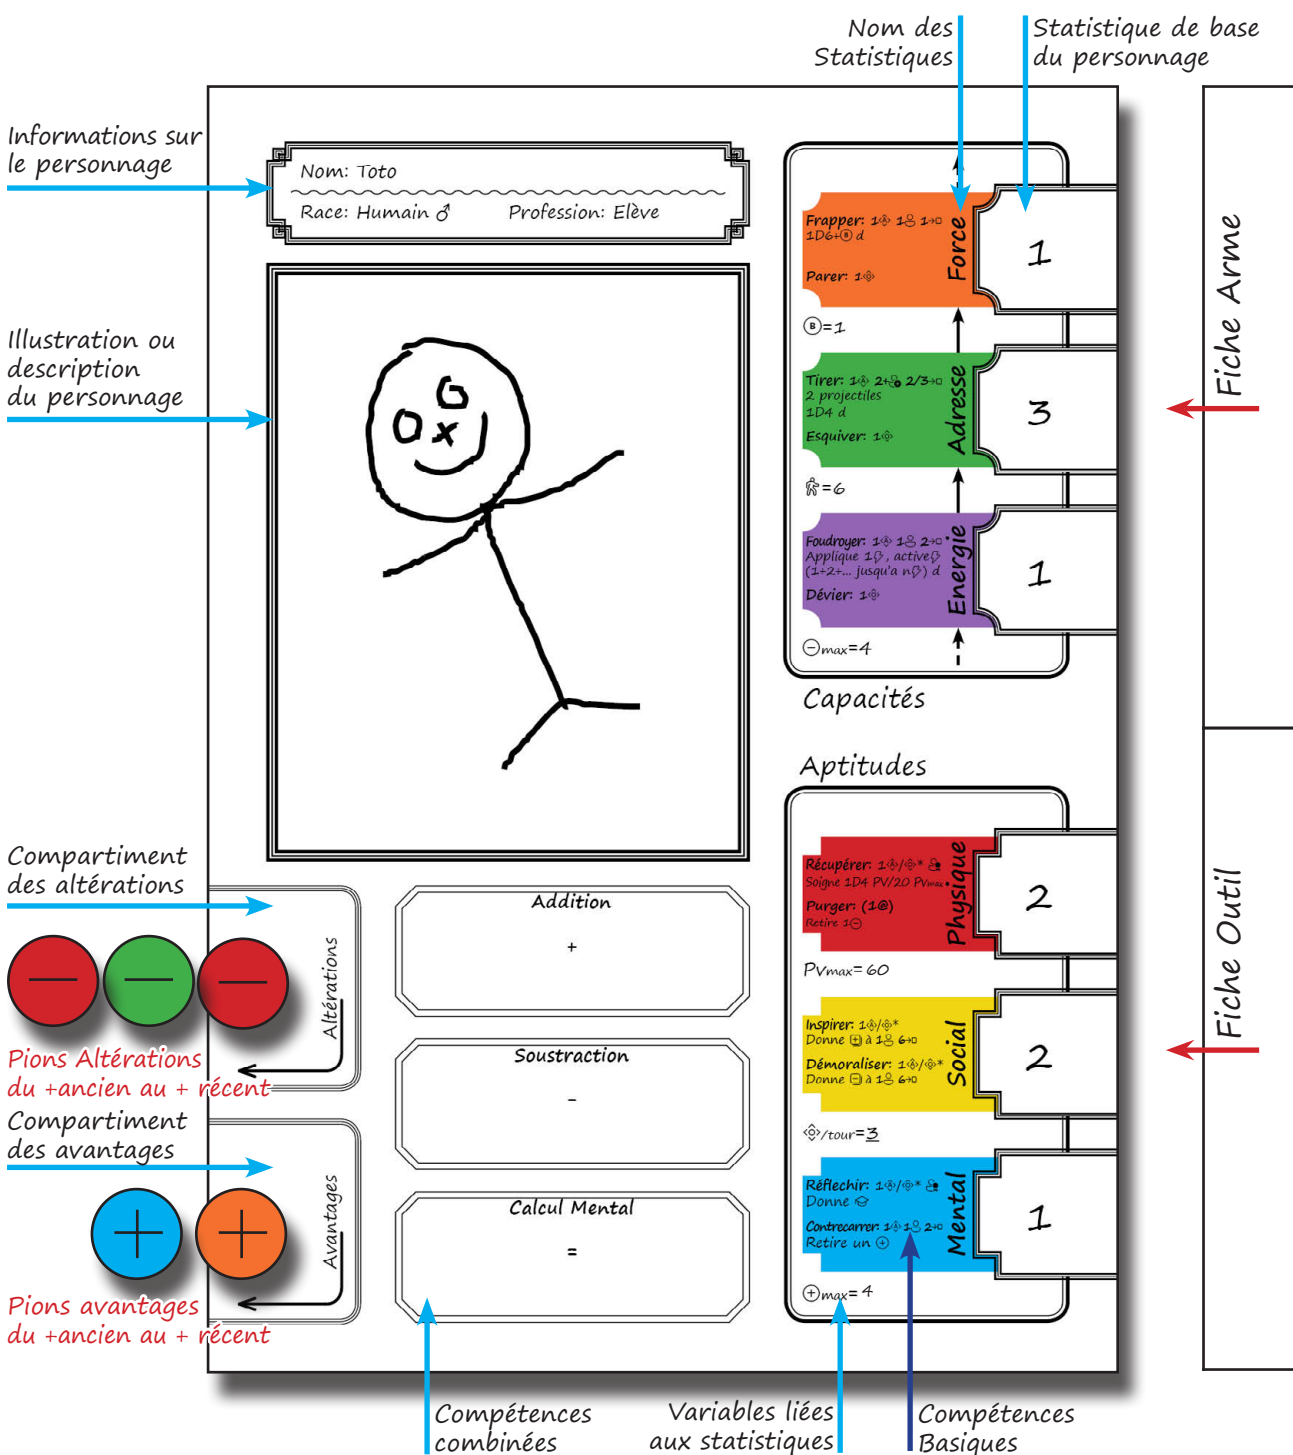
Nom des Statistiques

Statistique de base du personnage

Informations sur le personnage

Nom: Toto

Race: Humain ♂

Profession: Elève

Illustration ou description du personnage

Frapper: 1 1 1
1D6+ d

Parer: 1

Force

1

=1

Tirer: 1 2+ 2/3
2 projectiles
1D4 d

Esquiver: 1

Adresse

3

=6

Foudroyer: 1 1 2
Applique 1 , active
(1+2+... jusqu'a n ) d

Dévier: 1

Energie

1

max=4

Capacités

Fiche Arme

Aptitudes

Récupérer: 1 / *
Soigne 1D4 PV/20 PVmax

Purger: (1 )
Retire 1

Physique

2

PVmax= 60

Inspirer: 1 / *
Donne à 1 6

Démoraliser: 1 / *
Donne à 1 6

Social

2

/tour=3

Réflechir: 1 / *
Donne

Contrecarrer: 1 1 2
Retire un

Mental

1

max= 4

Fiche Outil

Compartiment des altérations

Altérations

Pions Altérations du +ancien au + récent

Compartiment des avantages

Avantages

Pions avantages du +ancien au + récent

Addition
+

Soustraction
-

Calcul Mental
=

Compétences combinées

Variables liées aux statistiques

Compétences Basiques